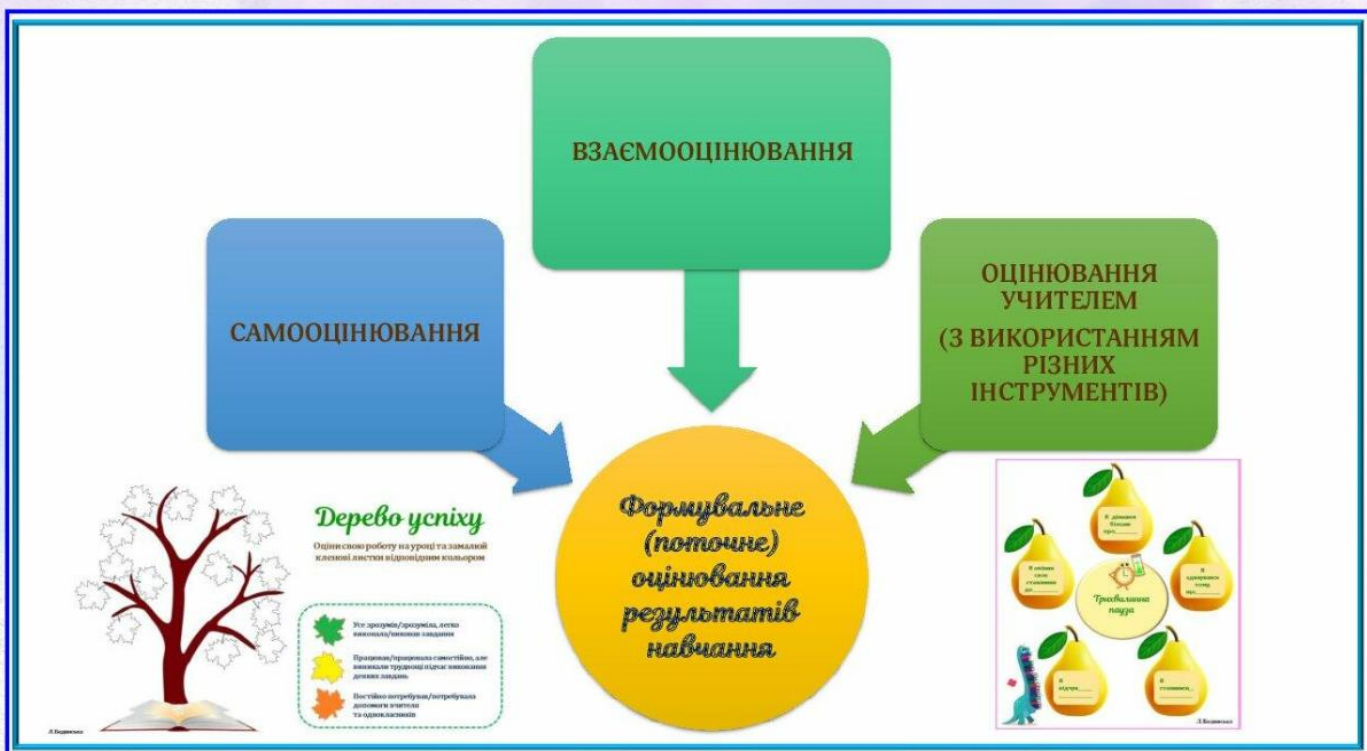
ВЗАЄМООЦІНЮВАННЯ

САМООЦІНЮВАННЯ

ОЦІНЮВАННЯ УЧИТЕЛЕМ
(З ВИКОРИСТАННЯМ РІЗНИХ ІНСТРУМЕНТІВ)

Формувальне (поточне) оцінювання результатів навчання

Дерево успіху

Оціни свою роботу на уроці та замалюй кленові листки відповідним кольором

Усе зрозумів/зрозуміла, легко виконав/виконала завдання

Працював/працювала самостійно, але виникали труднощі під час виконання деяких завдань

Постійно потребував/потребувала допомоги учителя та однокласників

Л.Бердинська

Я дізнався більше про...

Я сьогодні своїм становищем до...

Я здивувався тому, що...

Трехвилинна пауза

Я відчув...

Я став...

Л.Бердинська